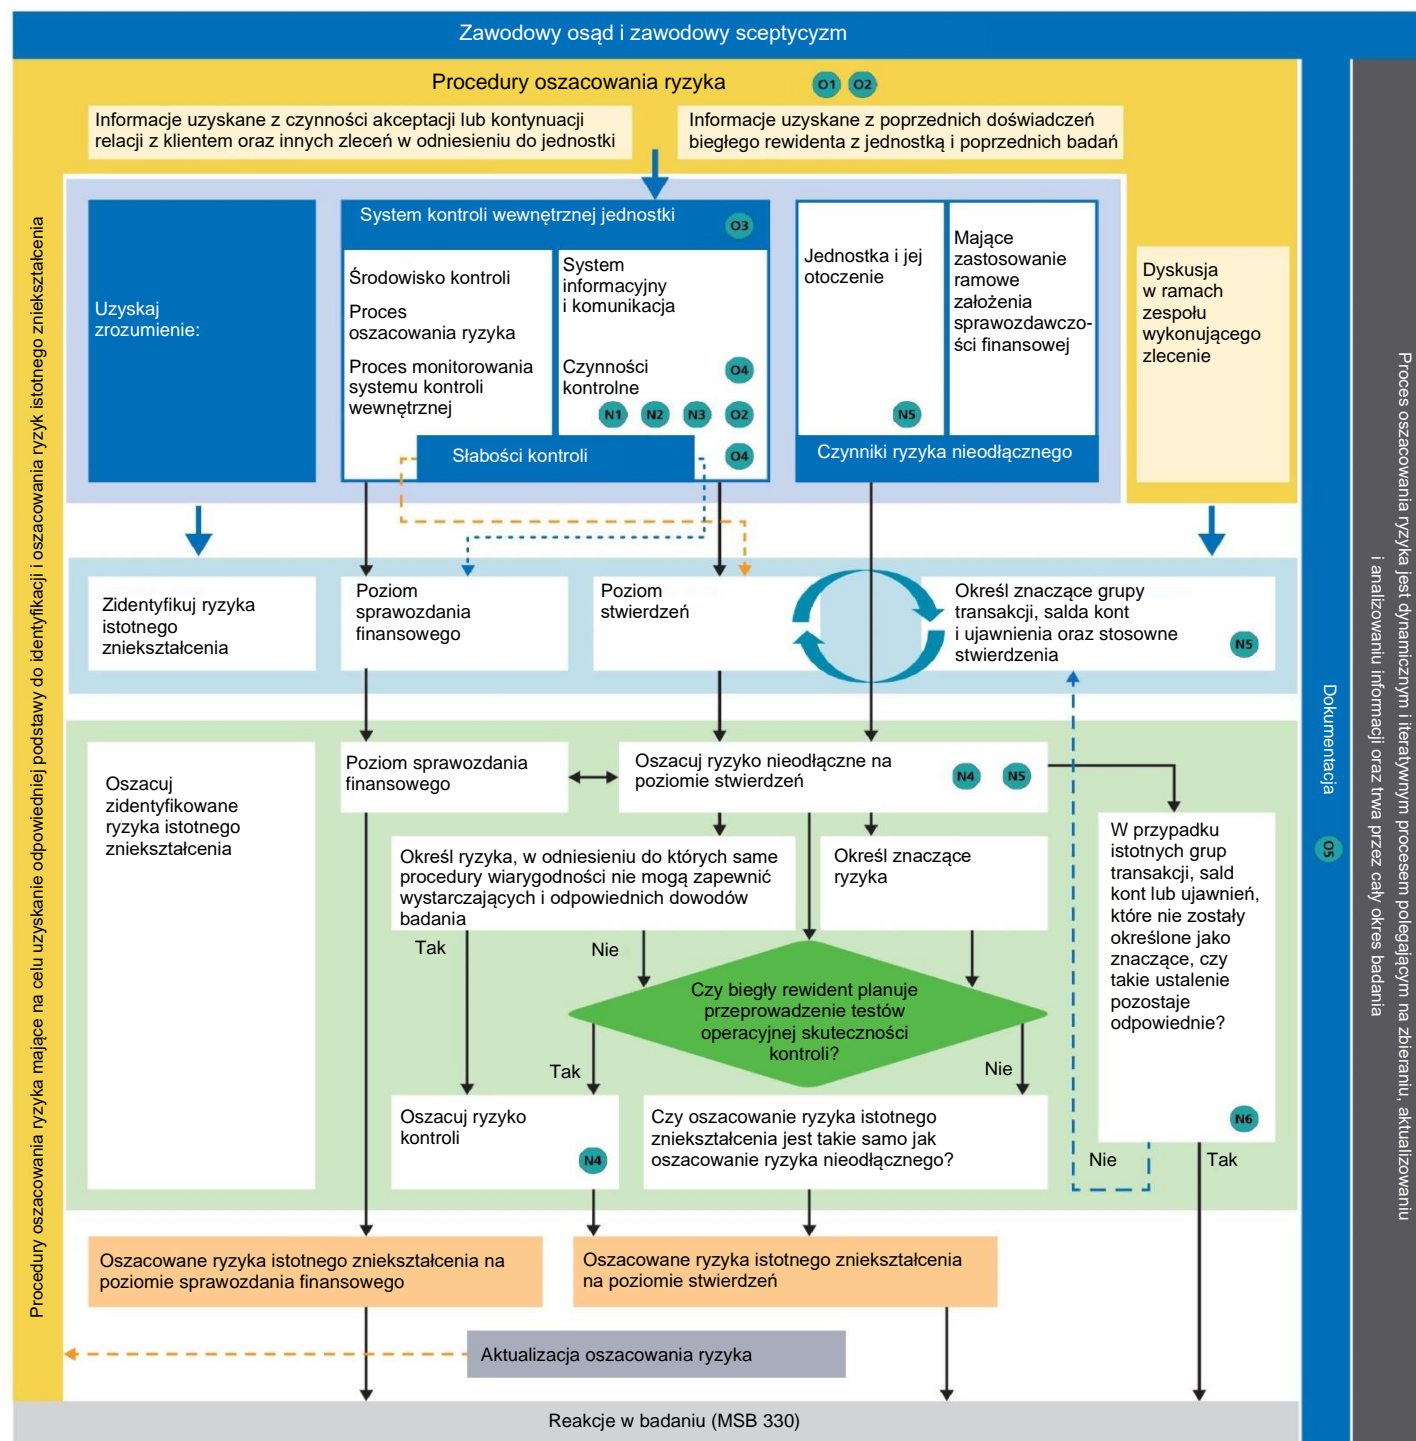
Zawodowy osąd i zawodowy sceptycyzm

Procedury oszacowania ryzyka O1 O2

Informacje uzyskane z czynności akceptacji lub kontynuacji relacji z klientem oraz innych zleceń w odniesieniu do jednostki

Informacje uzyskane z poprzednich doświadczeń biegłego rewidenta z jednostką i poprzednich badań

Procedury oszacowania ryzyka mające na celu uzyskanie odpowiedniej podstawy do identyfikacji i oszacowania ryzyk istotnego zniekształcenia

Uzyskaj zrozumienie:

System kontroli wewnętrznej jednostki O3

Środowisko kontroli

Proces oszacowania ryzyka

Proces monitorowania systemu kontroli wewnętrznej

System informacyjny i komunikacja

Czynności kontrolne O4

N1 N2 N3 O2

Słabości kontroli O4

Jednostka i jej otoczenie

N5

Mające zastosowanie ramowe założenia sprawozdawczości finansowej

Czynniki ryzyka nieodłącznego

Dyskusja w ramach zespołu wykonującego zlecenie

Zidentyfikuj ryzyka istotnego zniekształcenia

Poziom sprawozdania finansowego

Poziom stwierdzeń

Określ znaczące grupy transakcji, salda kont i ujawnienia oraz stosowne stwierdzenia N5

Oszacuj zidentyfikowane ryzyka istotnego zniekształcenia

Poziom sprawozdania finansowego

Oszacuj ryzyko nieodłączne na poziomie stwierdzeń N4 N5

Określ ryzyka, w odniesieniu do których same procedury wiarygodności nie mogą zapewnić wystarczających i odpowiednich dowodów badania

Określ znaczące ryzyka

Tak

Nie

Czy biegły rewident planuje przeprowadzenie testów operacyjnej skuteczności kontroli?

Tak

Nie

Oszacuj ryzyko kontroli N4

Czy oszacowanie ryzyka istotnego zniekształcenia jest takie samo jak oszacowanie ryzyka nieodłącznego?

W przypadku istotnych grup transakcji, sald kont lub ujawnień, które nie zostały określone jako znaczące, czy takie ustalenie pozostaje odpowiednie? N6

Nie

Tak

Oszacowane ryzyka istotnego zniekształcenia na poziomie sprawozdania finansowego

Oszacowane ryzyka istotnego zniekształcenia na poziomie stwierdzeń

Aktualizacja oszacowania ryzyka

Reakcje w badaniu (MSB 330)

Dokumentacja O5

Proces oszacowania ryzyka jest dynamicznym i iteratywnym procesem polegającym na zbieraniu, aktualizowaniu i analizowaniu informacji oraz trwa przez cały okres badania